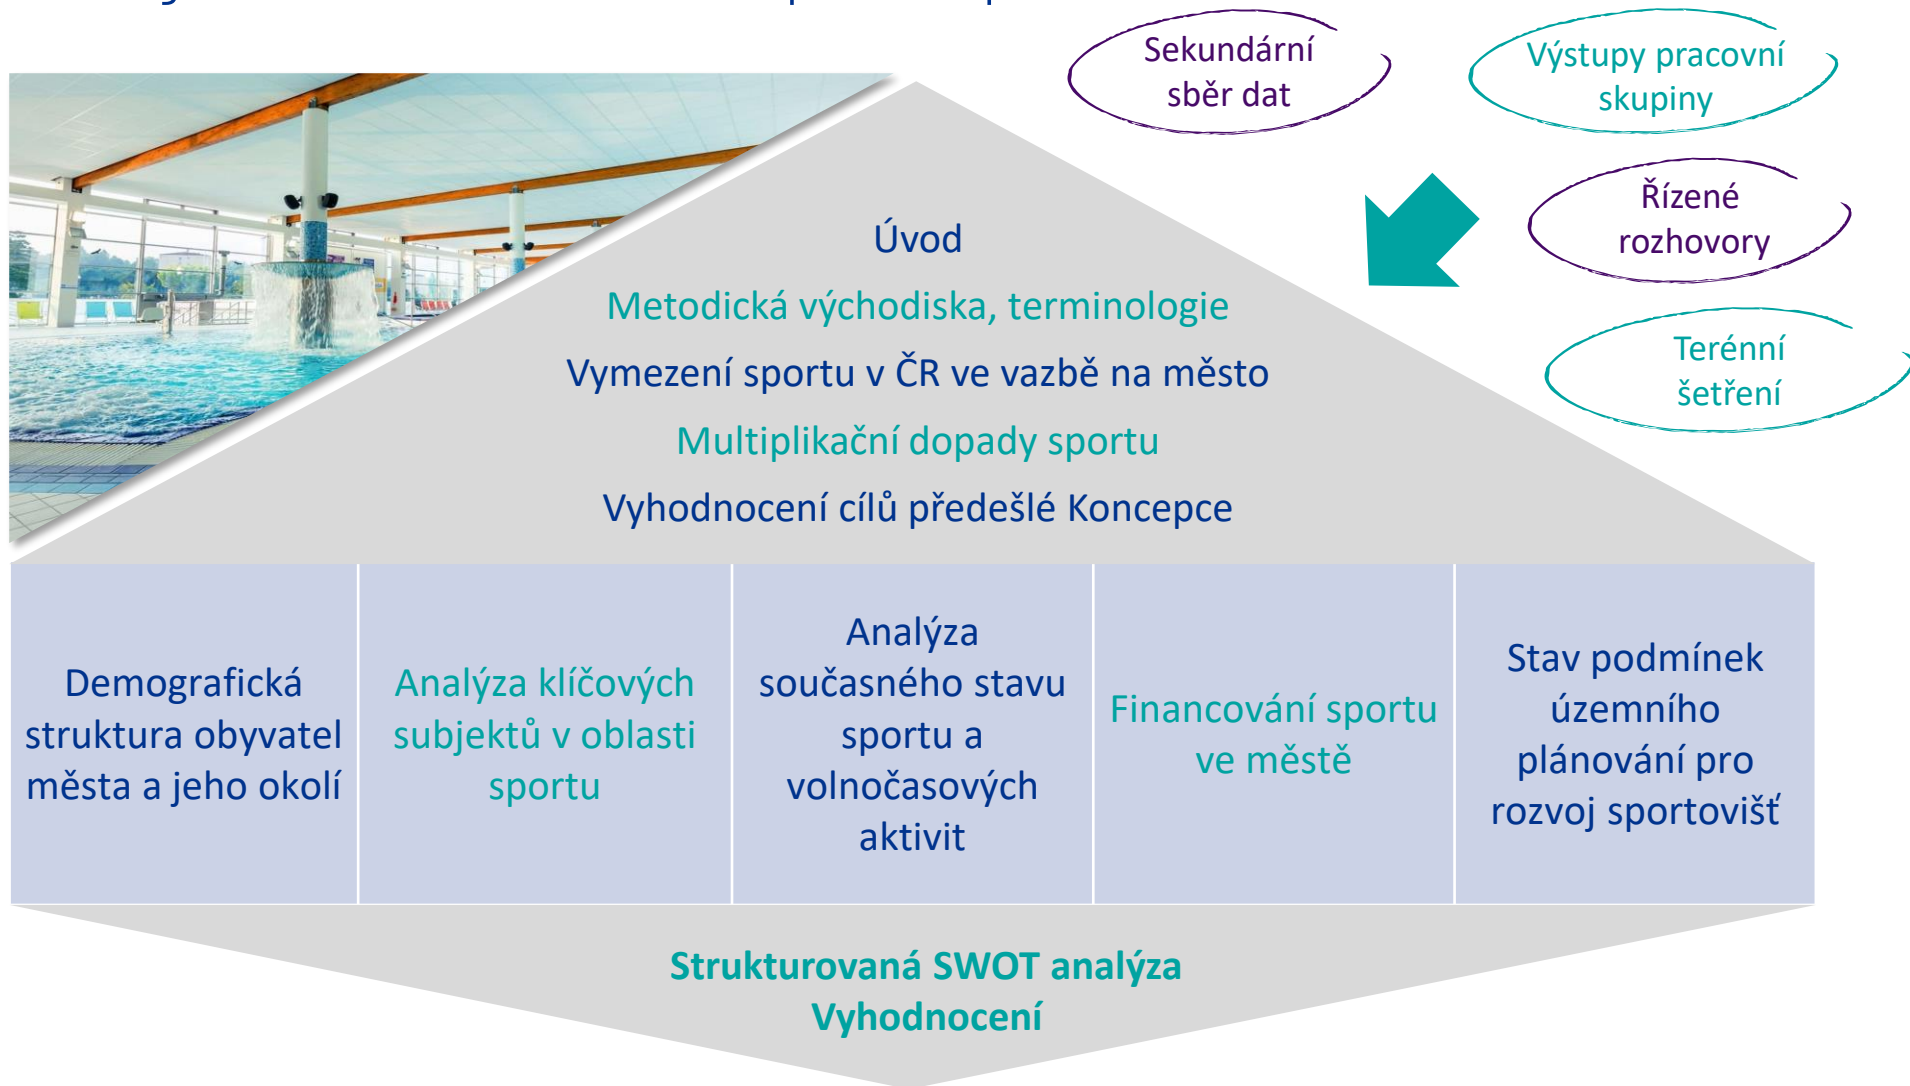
Sekundární sběr dat

Výstupy pracovní skupiny

Řízené rozhovory

Terénní šetření

Úvod

Metodická východiska, terminologie

Vymezení sportu v ČR ve vazbě na město

Multiplikační dopady sportu

Vyhodnocení cílů předešlé Koncepce

| Demografická struktura obyvatel města a jeho okolí | Analýza klíčových subjektů v oblasti sportu | Analýza současného stavu sportu a volnočasových aktivit | Financování sportu ve městě | Stav podmínek územního plánování pro rozvoj sportovišť |
|---|---|---|---|---|

Strukturovaná SWOT analýza
Vyhodnocení